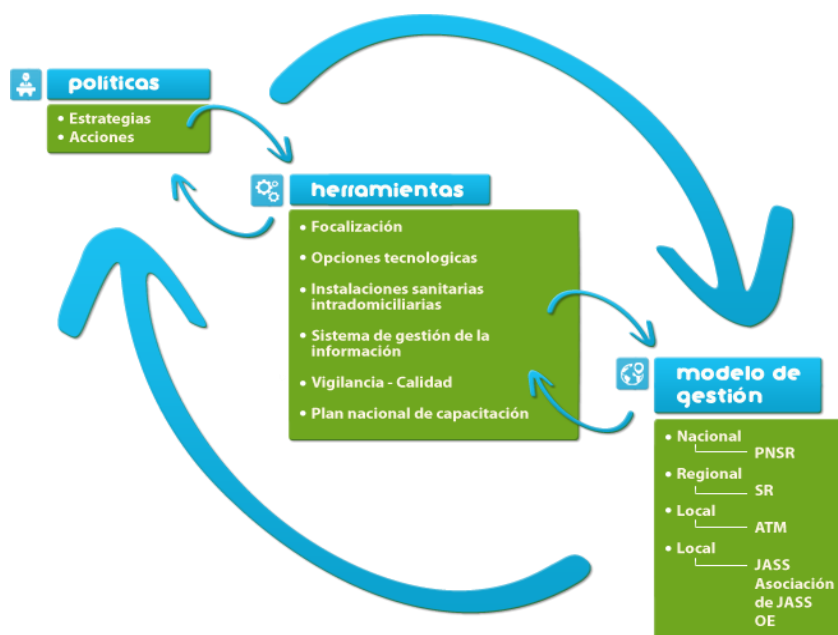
políticas

• Estrategias
• Acciones

herramientas

• Focalización
• Opciones tecnologicas
• Instalaciones sanitarias intradomiciliarias
• Sistema de gestión de la información
• Vigilancia - Calidad
• Plan nacional de capacitación

modelo de gestión

• Nacional
PNSR
• Regional
SR
• Local
ATM
• Local
JASS
Asociación de JASS
OE